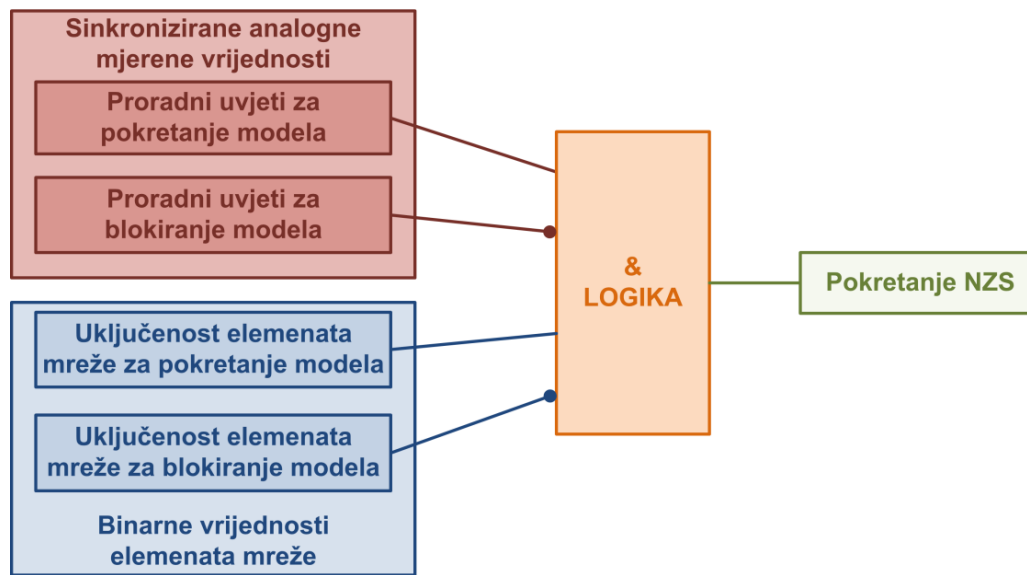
Sinkronizirane analogne mjerene vrijednosti

Proradni uvjeti za pokretanje modela

Proradni uvjeti za blokiranje modela

Uključenost elemenata mreže za pokretanje modela

Uključenost elemenata mreže za blokiranje modela

Binarne vrijednosti elemenata mreže

&
LOGIKA

Pokretanje NZS